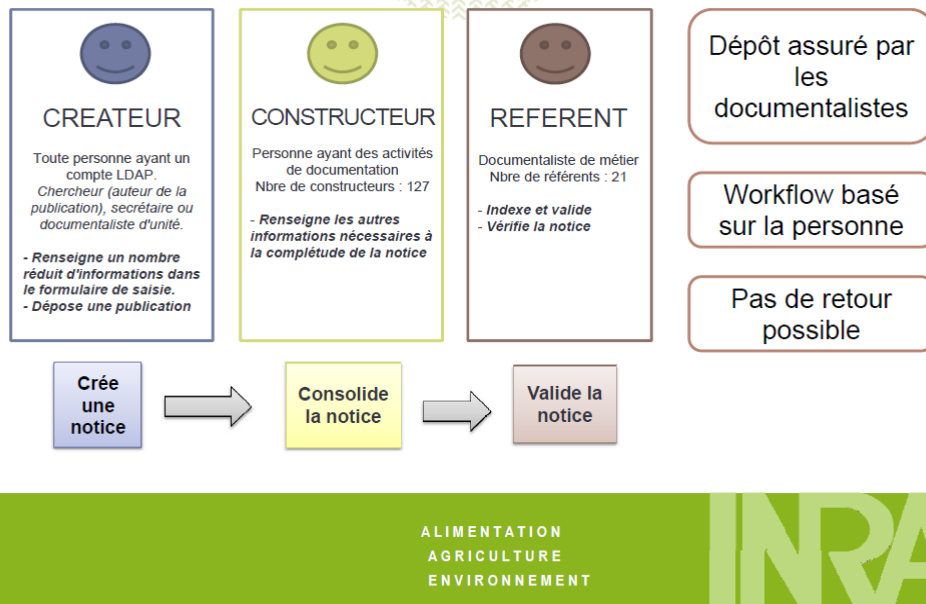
CREATEUR

Toute personne ayant un compte LDAP. Chercheur (auteur de la publication), secrétaire ou documentaliste d'unité.

- Renseigne un nombre réduit d'informations dans le formulaire de saisie.
- Dépose une publication

CONSTRUCTEUR

Personne ayant des activités de documentation
Nbre de constructeurs : 127

- Renseigne les autres informations nécessaires à la complétude de la notice

REFERENT

Documentaliste de métier
Nbre de référents : 21

- Indexe et valide
- Vérifie la notice

Dépôt assuré par les documentalistes

Workflow basé sur la personne

Pas de retour possible

Crée une notice

Consolide la notice

Valide la notice

ALIMENTATION
AGRICULTURE
ENVIRONNEMENT

INRA